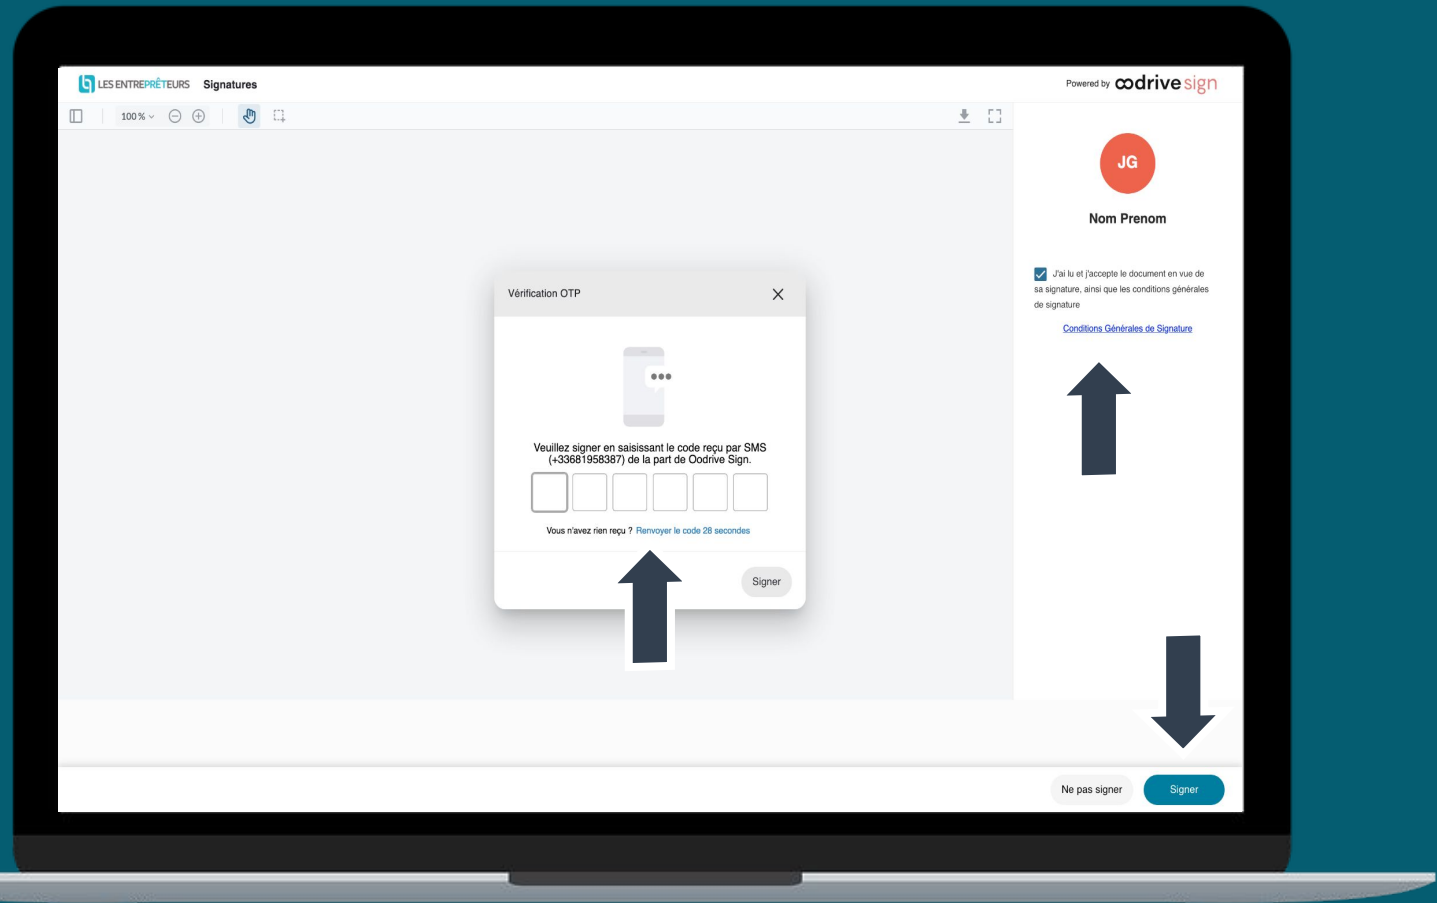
LES ENTREPRÊTEURS Signatures

Powered by oodrive sign

100 %

JG

Nom Prenom

J'ai lu et j'accepte le document en vue de sa signature, ainsi que les conditions générales de signature

Conditions Générales de Signature

Vérification OTP

Veuillez signer en saisissant le code reçu par SMS (+33681958387) de la part de Oodrive Sign.

Vous n'avez rien reçu ? Renvoyer le code 28 secondes

Signer

Ne pas signer

Signer